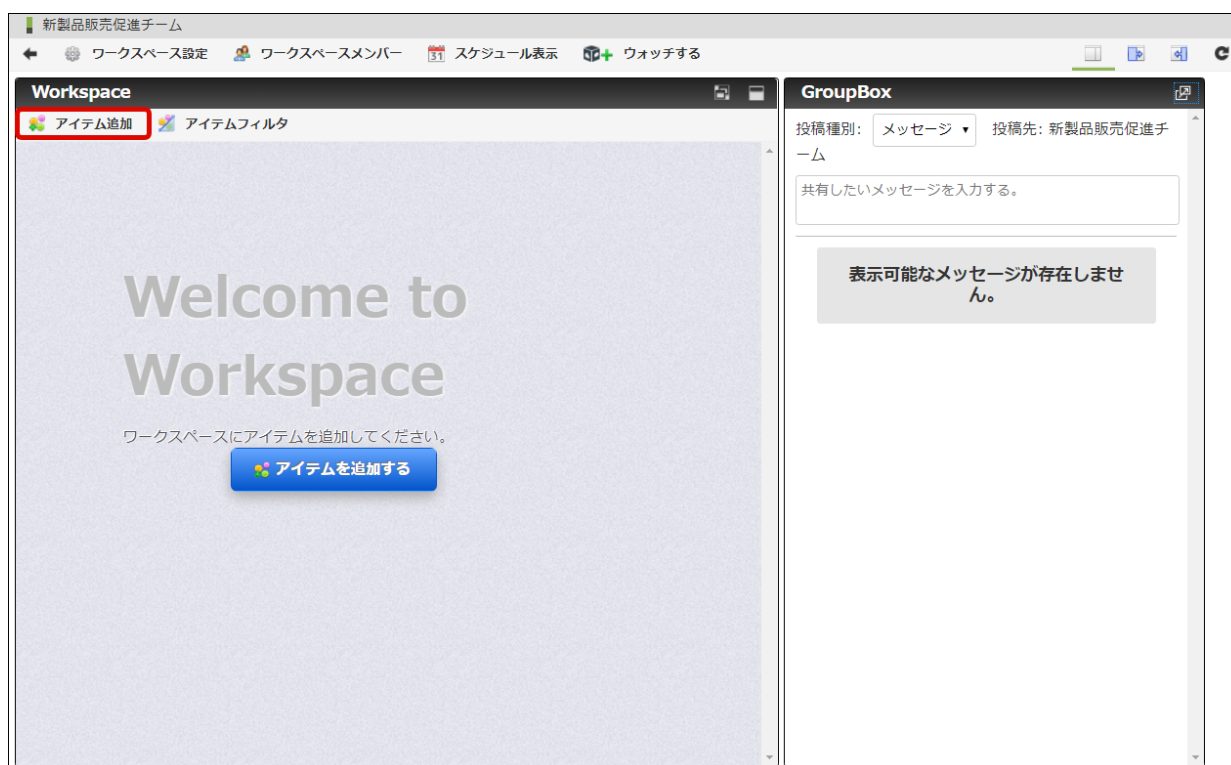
新製品販売促進チーム

ワークスペース設定 ワークスペースメンバー 31 スケジュール表示 ウォッチする

Workspace

アイテム追加 アイテムフィルタ

Welcome to Workspace

ワークスペースにアイテムを追加してください。

アイテムを追加する

GroupBox

投稿種別: メッセージ ▾ 投稿先: 新製品販売促進チーム

共有したいメッセージを入力する。

表示可能なメッセージが存在しません。